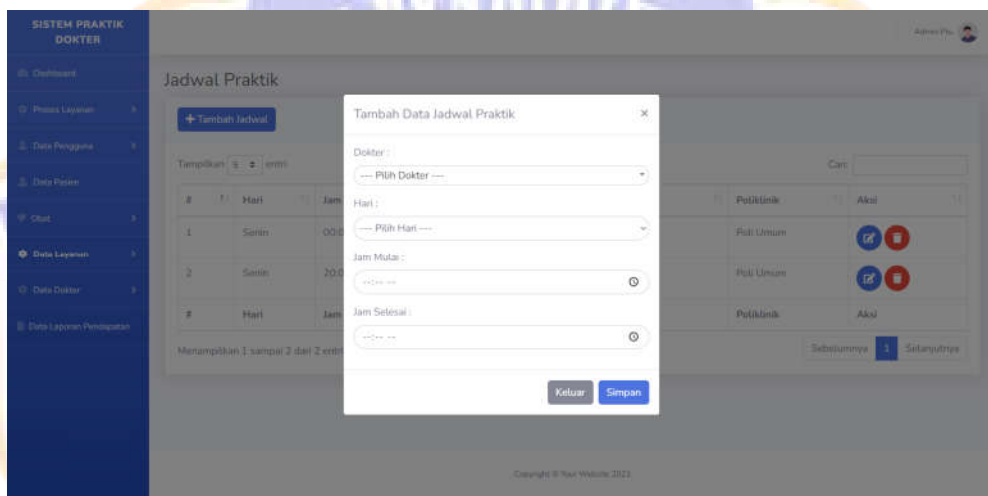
SISTEM PRAKTIK DOKTER

Dashboard
Proses Layanan
Data Pengguna
Data Pasien
Obat
Data Layanan
Data Dokter
Data Laporan Pendapatan

Admin Pu

Jadwal Praktik

+ Tambah Jadwal

Tampilkan 5 entri

Cari:

| # | Hari | Jam | Poliklinik | Aksi |
|---|---|---|---|---|
| 1 | Senin | 00.0 | Poli Umum | |
| 2 | Senin | 20.0 | Poli Umum | |
| # | Hari | Jam | Poliklinik | Aksi |

Menampilkan 1 sampai 2 dari 2 entri

Sebelumnya 1 Selanjutnya

Tambah Data Jadwal Praktik ×

Dokter :
--- Pilih Dokter ---

Hari :
--- Pilih Hari ---

Jam Mulai :
--:-- --

Jam Selesai :
--:-- --

Keluar Simpan

Copyright © Your Website 2021